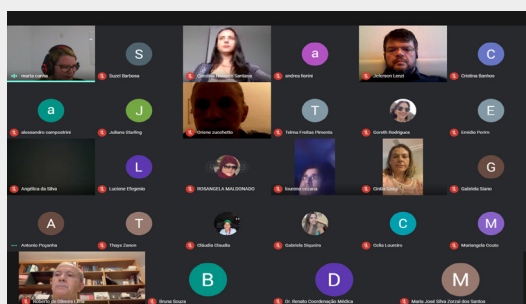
maria carmo
S
Suzel Barbosa
Caroline Heloisa Santana
a
andrea florini
Johnson Lenzi
C
Cristina Barbosa
a
alessandro campostrini
J
Juliana Starling
Orione Zucchetto
T
Telma Freitas Pimenta
Gereth Rodrigues
E
Emidio Porim
Angélica da Silva
L
Luciene Elogenio
ROSANGELA MALDONADO
lourena cesana
Cintia Souza
G
Gabriela Siano
A
Antonio Poganha
T
Thays Zanon
Cláudia Claudia
Gabriela Siqueira
C
Celia Loureiro
M
Mariangela Couto
Roberto de Oliveira Lima
B
Bruna Souza
D
Dr. Renato Coordenação Médica
M
Maria José Silva Zorzal dos Santos